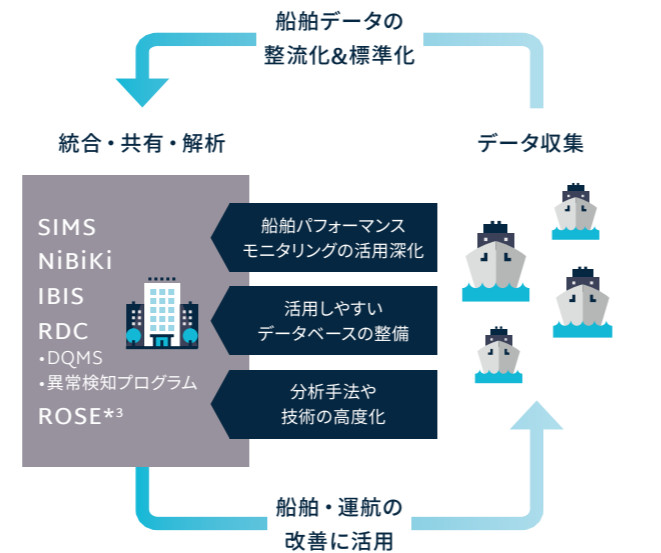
船舶データの
整流化&標準化

統合・共有・解析

データ収集

SIMS
NiBiKi
IBIS
RDC
•DQMS
•異常検知プログラム
ROSE*³

船舶パフォーマンス
モニタリングの活用深化

活用しやすい
データベースの整備

分析手法や
技術の高度化

船舶・運航の
改善に活用